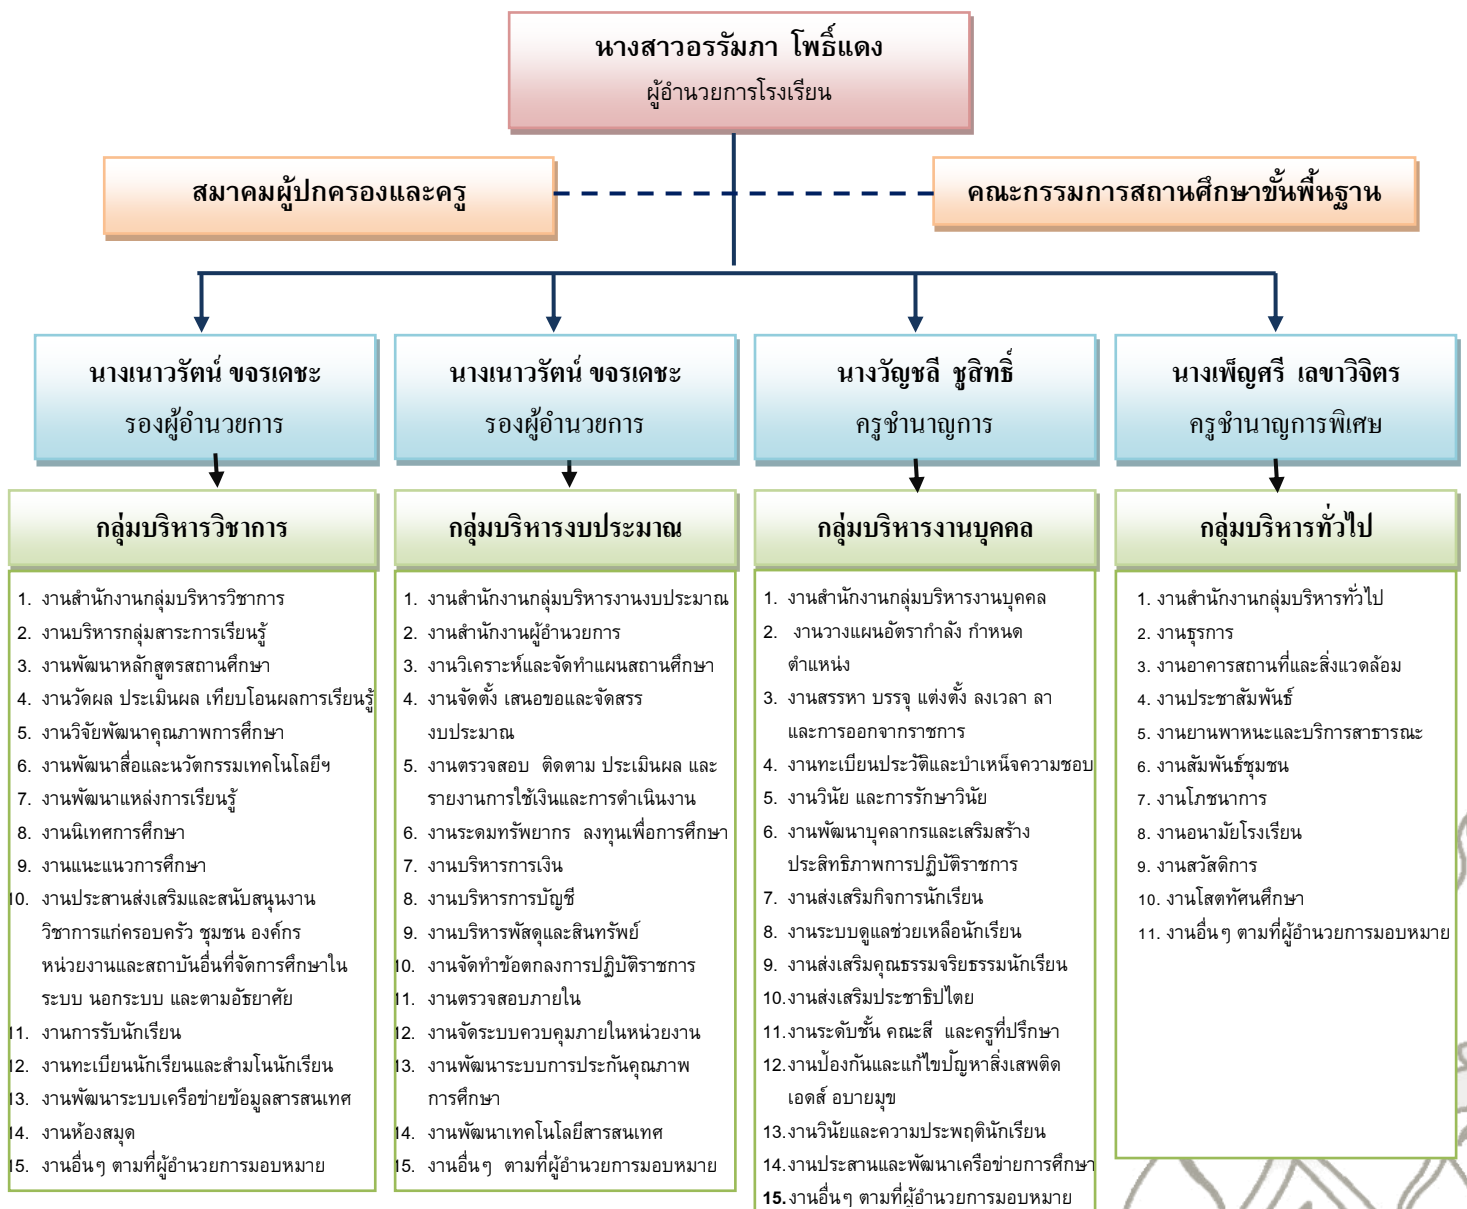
นางสาวอรรัมภา โพธิ์แดง
ผู้อำนวยการโรงเรียน

สมาคมผู้ปกครองและครู

คณะกรรมการสถานศึกษาขั้นพื้นฐาน

นางเนาวรัตน์ ขจรเดชะ
รองผู้อำนวยการ

กลุ่มบริหารวิชาการ

1. งานสำนักงานกลุ่มบริหารวิชาการ
2. งานบริหารกลุ่มสาระการเรียนรู้
3. งานพัฒนาหลักสูตรสถานศึกษา
4. งานวัดผล ประเมินผล เทียบโอนผลการเรียนรู้
5. งานวิจัยพัฒนาคุณภาพการศึกษา
6. งานพัฒนาสื่อและนวัตกรรมเทคโนโลยีฯ
7. งานพัฒนาแหล่งการเรียนรู้
8. งานนิเทศการศึกษา
9. งานแนะแนวการศึกษา
10. งานประสานส่งเสริมและสนับสนุนงานวิชาการแก่ครอบครัว ชุมชน องค์กร หน่วยงานและสถาบันอื่นที่จัดการศึกษาในระบบ นอกระบบ และตามอัธยาศัย
11. งานการรับนักเรียน
12. งานทะเบียนนักเรียนและสำมโนนักเรียน
13. งานพัฒนาระบบเครือข่ายข้อมูลสารสนเทศ
14. งานห้องสมุด
15. งานอื่นๆ ตามที่ผู้อำนวยการมอบหมาย

นางเนาวรัตน์ ขจรเดชะ
รองผู้อำนวยการ

กลุ่มบริหารงบประมาณ

1. งานสำนักงานกลุ่มบริหารงานงบประมาณ
2. งานสำนักงานผู้อำนวยการ
3. งานวิเคราะห์และจัดทำแผนสถานศึกษา
4. งานจัดตั้ง เสนอขอและจัดสรรงบประมาณ
5. งานตรวจสอบ ติดตาม ประเมินผล และรายงานการใช้เงินและการดำเนินงาน
6. งานระดมทรัพยากร ลงทุนเพื่อการศึกษา
7. งานบริหารการเงิน
8. งานบริหารการบัญชี
9. งานบริหารพัสดุและสินทรัพย์
10. งานจัดทำข้อตกลงการปฏิบัติราชการ
11. งานตรวจสอบภายใน
12. งานจัดระบบควบคุมภายในหน่วยงาน
13. งานพัฒนาระบบการประกันคุณภาพการศึกษา
14. งานพัฒนาเทคโนโลยีสารสนเทศ
15. งานอื่นๆ ตามที่ผู้อำนวยการมอบหมาย

นางวัญชลี ชูสิทธิ์
ครูชำนาญการ

กลุ่มบริหารงานบุคคล

1. งานสำนักงานกลุ่มบริหารงานบุคคล
2. งานวางแผนอัตรากำลัง กำหนดตำแหน่ง
3. งานสรรหา บรรจุ แต่งตั้ง ลงเวลา ลา และการออกจากราชการ
4. งานทะเบียนประวัติและบำเหน็จความชอบ
5. งานวินัย และการรักษาวินัย
6. งานพัฒนาบุคลากรและเสริมสร้างประสิทธิภาพการปฏิบัติราชการ
7. งานส่งเสริมกิจการนักเรียน
8. งานระบบดูแลช่วยเหลือนักเรียน
9. งานส่งเสริมคุณธรรมจริยธรรมนักเรียน
10.งานส่งเสริมประชาธิปไตย
11.งานระดับชั้น คณะสี และครูที่ปรึกษา
12.งานป้องกันและแก้ไขปัญหาสิ่งเสพติด เอดส์ อบายมุข
13.งานวินัยและความประพฤตินักเรียน
14.งานประสานและพัฒนาเครือข่ายการศึกษา
15.งานอื่นๆ ตามที่ผู้อำนวยการมอบหมาย

นางเพ็ญศรี เลขาวิจิตร
ครูชำนาญการพิเศษ

กลุ่มบริหารทั่วไป

1. งานสำนักงานกลุ่มบริหารทั่วไป
2. งานธุรการ
3. งานอาคารสถานที่และสิ่งแวดล้อม
4. งานประชาสัมพันธ์
5. งานยานพาหนะและบริการสาธารณะ
6. งานสัมพันธ์ชุมชน
7. งานโภชนาการ
8. งานอนามัยโรงเรียน
9. งานสวัสดิการ
10. งานโสตทัศนศึกษา
11. งานอื่นๆ ตามที่ผู้อำนวยการมอบหมาย